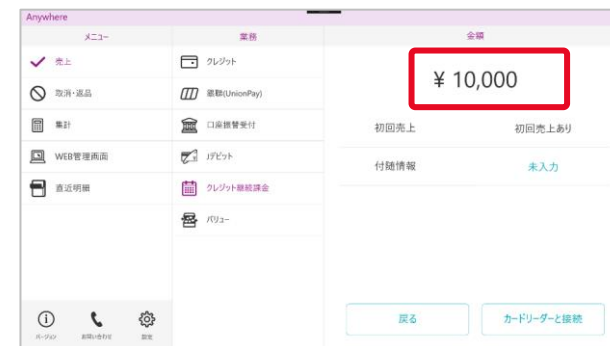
Anywhere

メニュー

売上

取消・返品

集計

WEB管理画面

直近明細

業務

クレジット

銀聯(UnionPay)

口座振替受付

Jデビット

クレジット継続課金

バリュー

金額

¥ 10,000

初回売上

初回売上あり

付随情報

未入力

バージョン

お問い合わせ

設定

戻る

カードリーダーと接続